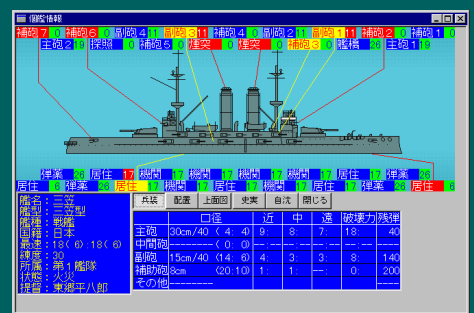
個艦情報

補砲 7 0 補砲 6 0 副砲 4 11 副砲 3 11 補砲 4 0 副砲 2 11 補砲 1 11 補砲 2 0 補砲 3 0
主砲 2 19 探照 0 補砲 5 0 煙突 0 煙突 0 副砲 1 0 艦橋 26 主砲 1 19

弾薬 26 居住 17 機関 17 機関 17 機関 17 機関 17 居住 17 弾薬 26
居住 6 弾薬 26 居住 17 機関 17 機関 17 機関 17 機関 17 居住 17 弾薬 26 居住 6

艦名：三笠
艦型：三笠型
艦種：戦艦
国籍：日本
最速：18(6):18(6)
練度：30
所属：第1艦隊
状態：火災
提督：東郷平八郎

兵装 配置 上面図 史実 自沈 閉じる

| | 口径 | 近 | 中 | 遠 | 破壊力 | 残弾 |
|---|---|---|---|---|---|---|
| 主砲 | 30cm/40（4:4） | 9: | 8: | 7: | 18: | 40 |
| 中間砲 | --------（0:0） | --:- | --:- | --:- | --:- | --- |
| 副砲 | 15cm/40（14:6） | 4: | 3: | 3: | 8: | 140 |
| 補助砲 | 8cm（20:10） | 1: | 1: | --: | 0: | 200 |
| その他 | -------- | | | | | |